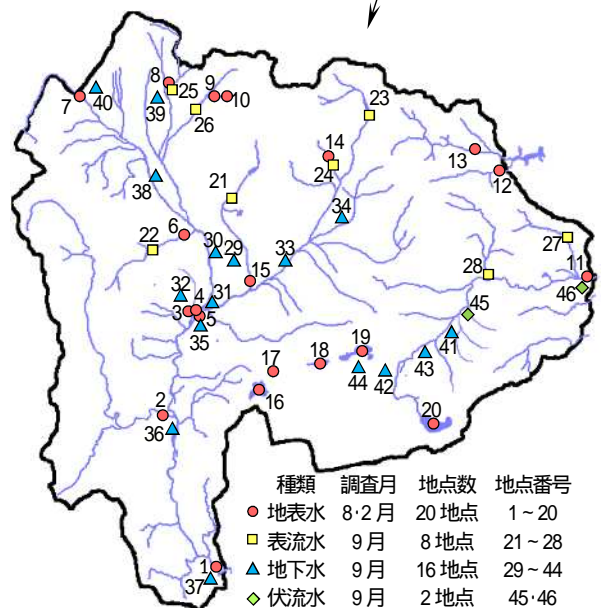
7 40 8 25 9 10 39 26 23 14 24 13 12 38 21 34 6 22 30 29 33 27 15 11 28 32 4 31 46 45 3 5 35 41 19 17 18 44 42 43 16 2 20 36 1 37

| 種類 | 調査月 | 地点数 | 地点番号 |
|---|---|---|---|
| 地表水 | 8･2 月 | 20 地点 | 1～20 |
| 表流水 | 9 月 | 8 地点 | 21～28 |
| 地下水 | 9 月 | 16 地点 | 29～44 |
| 伏流水 | 9 月 | 2 地点 | 45･46 |